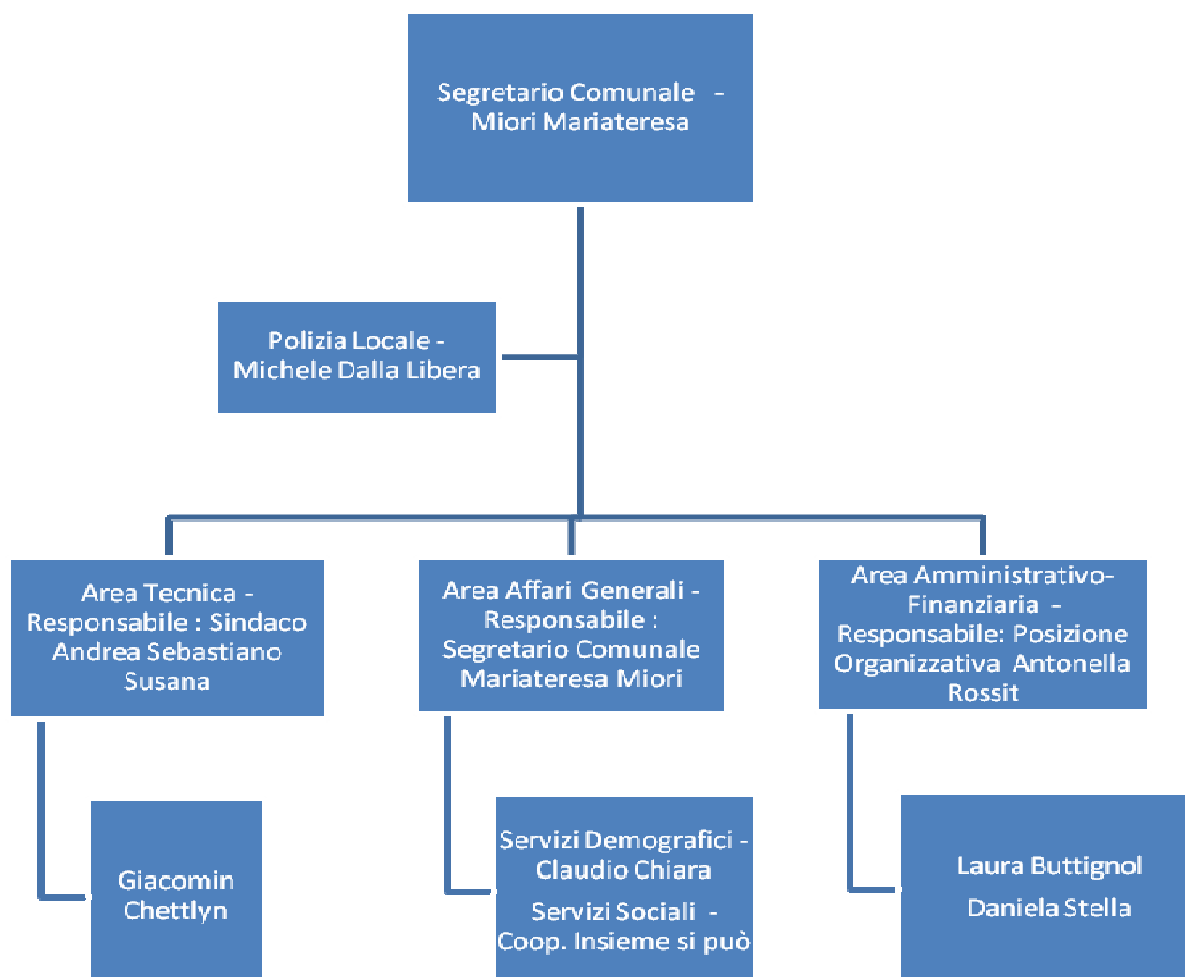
Segretario Comunale - Miori Mariateresa

Polizia Locale - Michele Dalla Libera

Area Tecnica - Responsabile : Sindaco Andrea Sebastiano Susana

Area Affari Generali - Responsabile : Segretario Comunale Mariateresa Miori

Area Amministrativo-Finanziaria - Responsabile: Posizione Organizzativa Antonella Rossit

Giacomin Chettlyn

Servizi Demografici - Claudio Chiara

Servizi Sociali - Coop. Insieme si può

Laura Buttignol

Daniela Stella